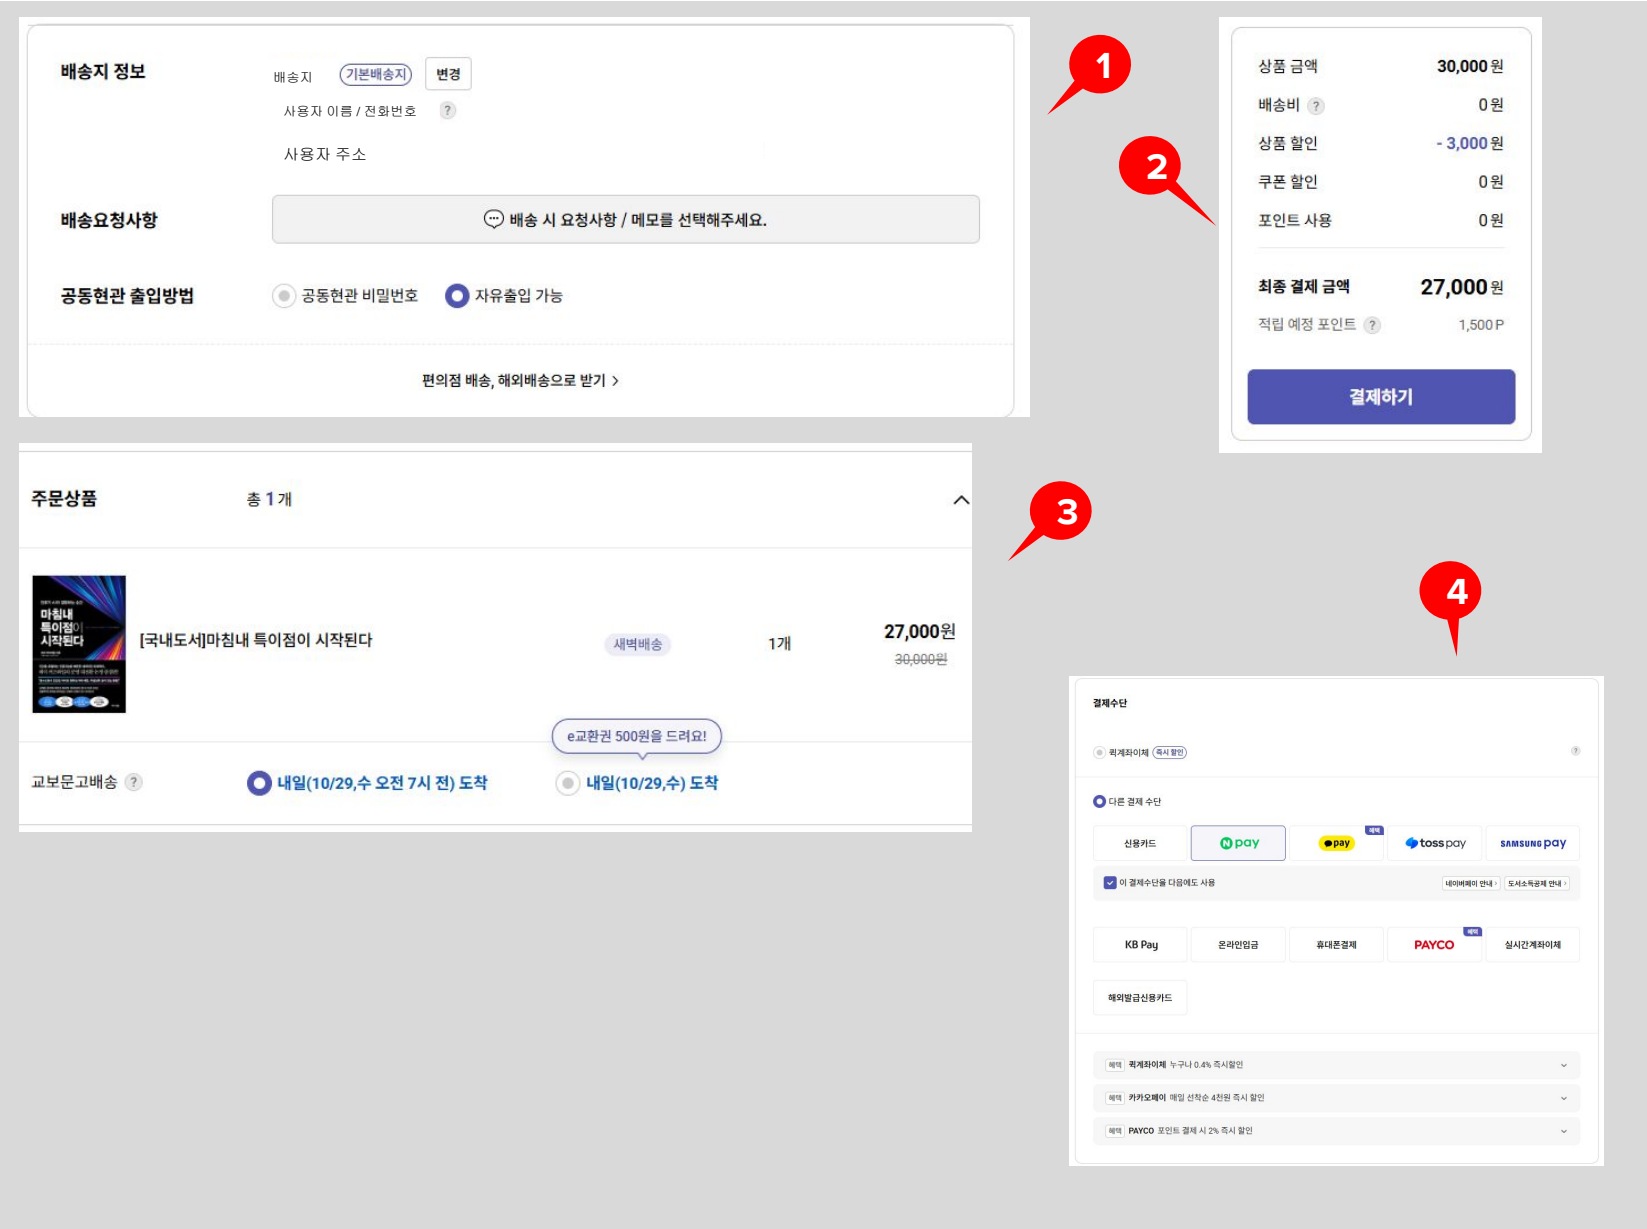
배송지 정보

배송지 기본배송지 변경

사용자 이름 / 전화번호 ?

사용자 주소

배송요청사항

배송 시 요청사항 / 메모를 선택해주세요.

공동현관 출입방법

공동현관 비밀번호 자유출입 가능

편의점 배송, 해외배송으로 받기 >

1

2

상품 금액 30,000원

배송비 ? 0원

상품 할인 - 3,000원

쿠폰 할인 0원

포인트 사용 0원

최종 결제 금액 27,000원

적립 예정 포인트 ? 1,500 P

결제하기

주문상품 총 1개

3

마침내 특이점이 시작된다

[국내도서]마침내 특이점이 시작된다 새벽배송 1개 27,000원 30,000원

e교환권 500원을 드려요!

교보문고배송 ? 내일(10/29,수 오전 7시 전) 도착 내일(10/29,수) 도착

4

결제수단

퀵계좌이체 즉시 할인 ?

다른 결제 수단

신용카드 N pay pay toss pay SAMSUNG pay

이 결제수단을 다음에도 사용 네이버페이 안내 > 도서소득공제 안내 >

KB Pay 온라인입금 휴대폰결제 PAYCO 실시간계좌이체

해외발급신용카드

혜택 퀵계좌이체 누구나 0.4% 즉시할인

혜택 카카오페이 매일 선착순 4천원 즉시 할인

혜택 PAYCO 포인트 결제 시 2% 즉시 할인